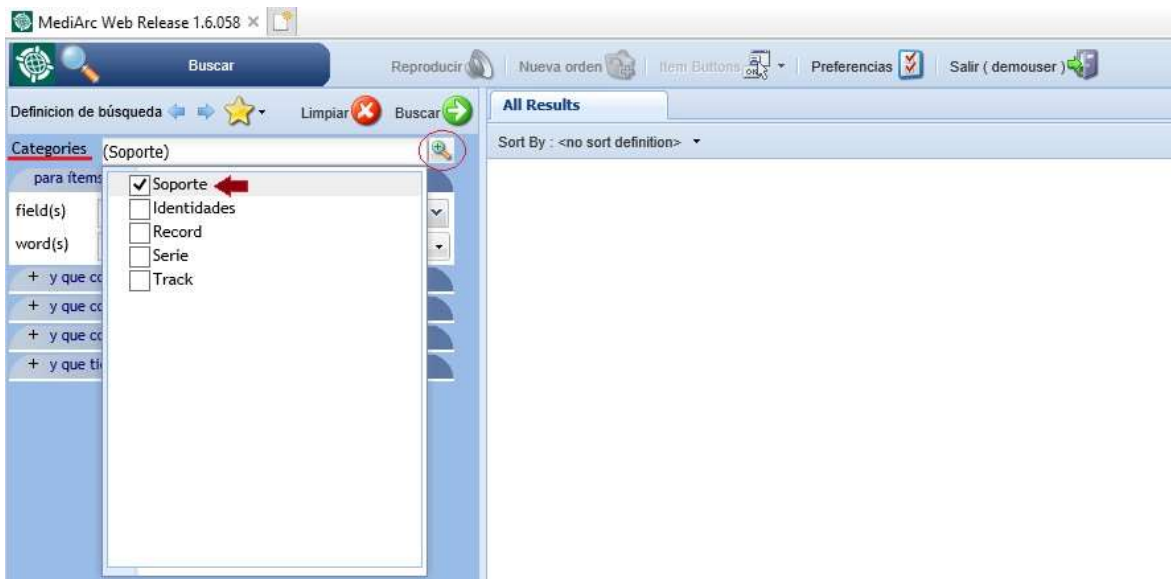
MediArc Web Release 1.6.058 ×

Buscar

Reproducir | Nueva orden | Item Buttons | Preferencias | Salir ( demouser )

Definicion de búsqueda Limpiar Buscar

All Results

Sort By : <no sort definition>

Categories (Soporte)

para ítems

field(s)

word(s)

+ y que co

+ y que co

+ y que co

+ y que ti

✓ Soporte
Identidades
Record
Serie
Track